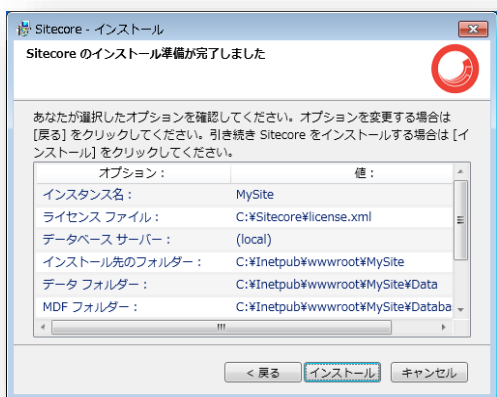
Sitecore - インストール

Sitecore のインストール準備が完了しました

あなたが選択したオプションを確認してください。オプションを変更する場合は [戻る] をクリックしてください。引き続き Sitecore をインストールする場合は [インストール] をクリックしてください。

| オプション : | 値 : |
|---|---|
| インスタンス名 : | MySite |
| ライセンス ファイル : | C:¥Sitecore¥license.xml |
| データベース サーバー : | (local) |
| インストール先のフォルダー : | C:¥Inetpub¥wwwroot¥MySite |
| データ フォルダー : | C:¥Inetpub¥wwwroot¥MySite¥Data |
| MDF フォルダー : | C:¥Inetpub¥wwwroot¥MySite¥Databa |

< 戻る | インストール | キャンセル